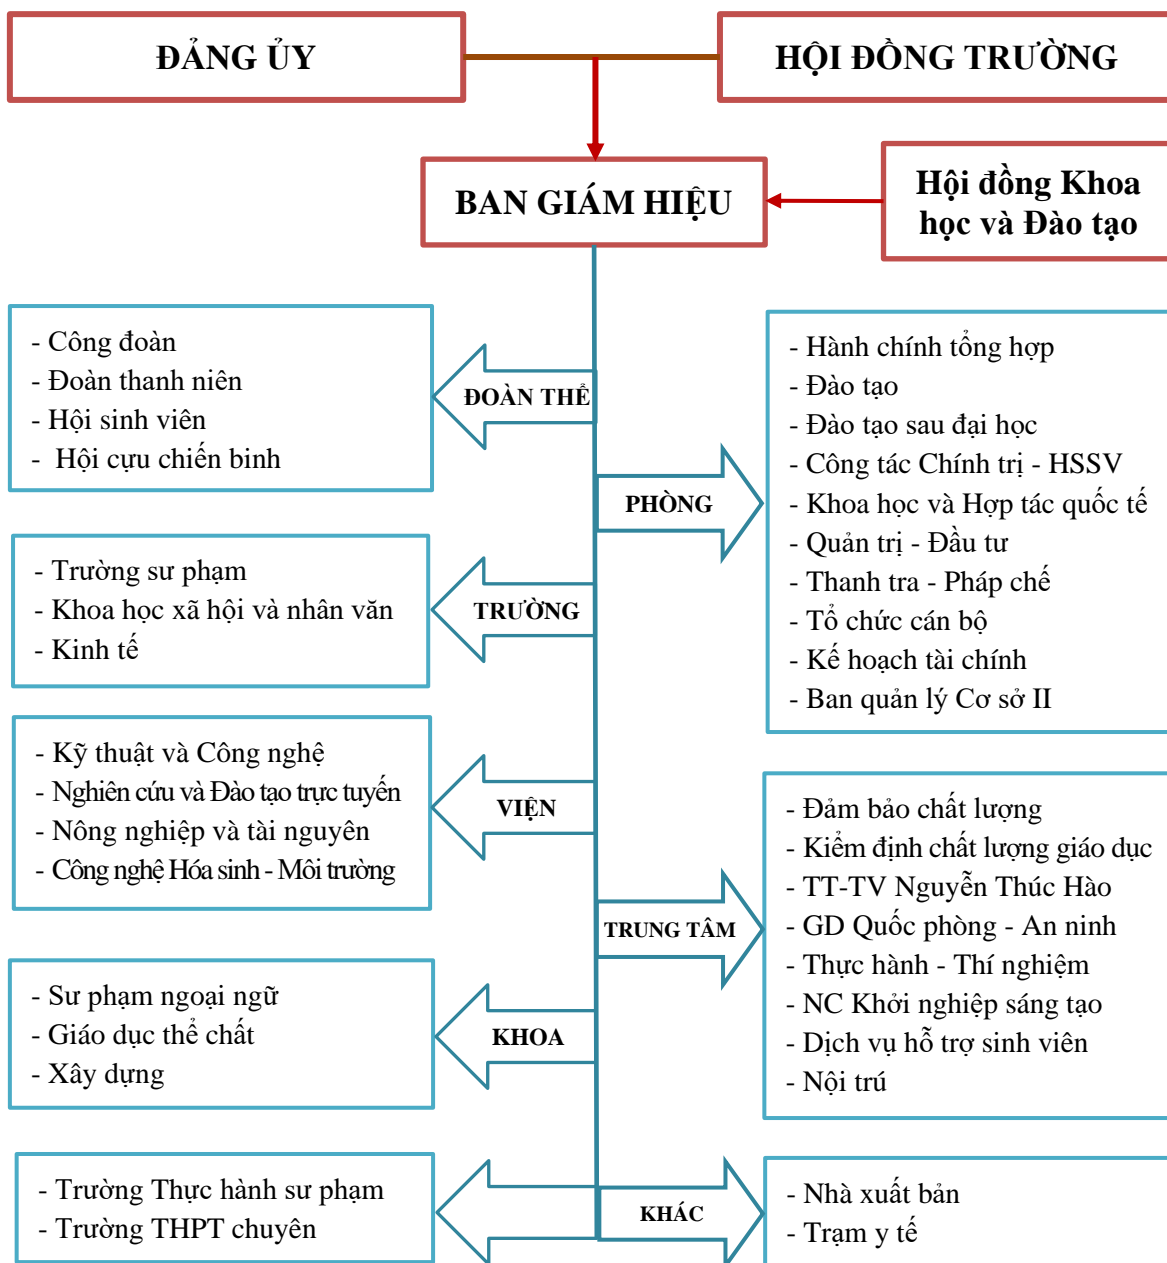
ĐẢNG ỦY

HỘI ĐỒNG TRƯỜNG

BAN GIÁM HIỆU

Hội đồng Khoa học và Đào tạo

- Công đoàn
- Đoàn thanh niên
- Hội sinh viên
- Hội cựu chiến binh

ĐOÀN THỂ

- Hành chính tổng hợp
- Đào tạo
- Đào tạo sau đại học
- Công tác Chính trị - HSSV
- Khoa học và Hợp tác quốc tế
- Quản trị - Đầu tư
- Thanh tra - Pháp chế
- Tổ chức cán bộ
- Kế hoạch tài chính
- Ban quản lý Cơ sở II

PHÒNG

- Trường sư phạm
- Khoa học xã hội và nhân văn
- Kinh tế

TRƯỜNG

- Kỹ thuật và Công nghệ
- Nghiên cứu và Đào tạo trực tuyến
- Nông nghiệp và tài nguyên
- Công nghệ Hóa sinh - Môi trường

VIỆN

- Đảm bảo chất lượng
- Kiểm định chất lượng giáo dục
- TT-TV Nguyễn Thúc Hào
- GD Quốc phòng - An ninh
- Thực hành - Thí nghiệm
- NC Khởi nghiệp sáng tạo
- Dịch vụ hỗ trợ sinh viên
- Nội trú

TRUNG TÂM

- Sư phạm ngoại ngữ
- Giáo dục thể chất
- Xây dựng

KHOA

- Trường Thực hành sư phạm
- Trường THPT chuyên

KHÁC

- Nhà xuất bản
- Trạm y tế